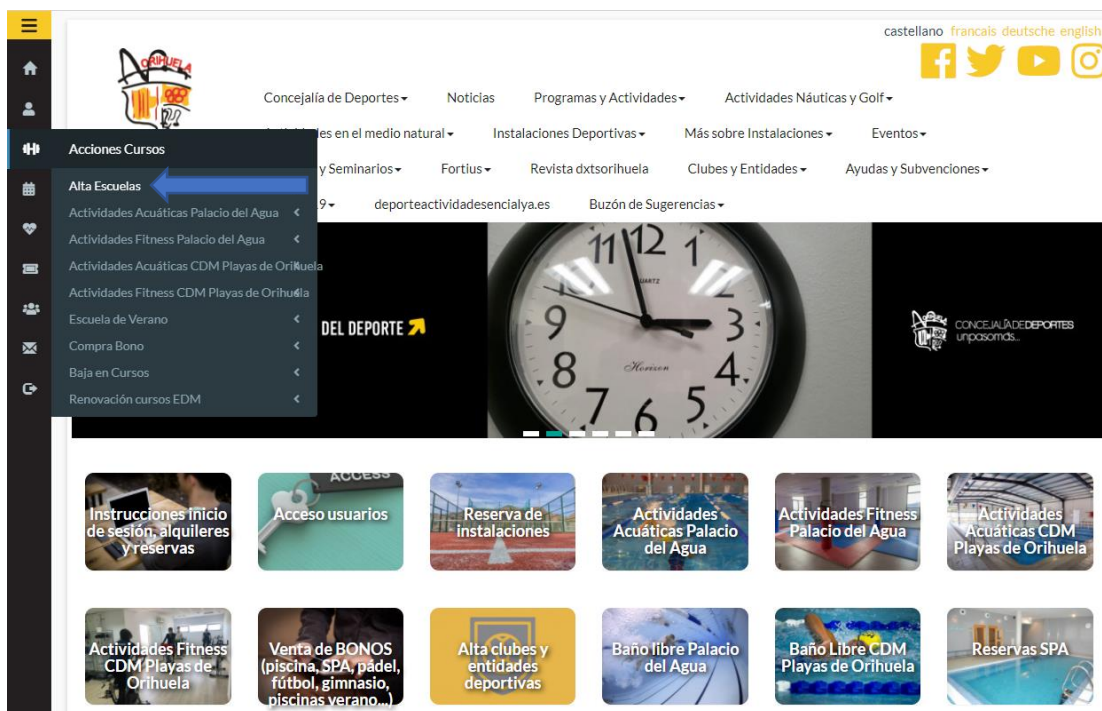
castellano francais deutsche english

ORIHUELA

Concejalía de Deportes ▾ Noticias Programas y Actividades ▾ Actividades Náuticas y Golf ▾

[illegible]des en el medio natural ▾ Instalaciones Deportivas ▾ Más sobre Instalaciones ▾ Eventos ▾

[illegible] y Seminarios ▾ Fortius ▾ Revista dxtsorihuela Clubes y Entidades ▾ Ayudas y Subvenciones ▾

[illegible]9 ▾ deporteactividadesencialya.es Buzón de Sugerencias ▾

Acciones Cursos

Alta Escuelas

Actividades Acuáticas Palacio del Agua

Actividades Fitness Palacio del Agua

Actividades Acuáticas CDM Playas de Orihuela

Actividades Fitness CDM Playas de Orihuela

Escuela de Verano

Compra Bono

Baja en Cursos

Renovación cursos EDM

DEL DEPORTE

QUARTZ

Horizon

CONCEJALÍA DE DEPORTES unpasomás...

Instrucciones inicio de sesión, alquileres y reservas

ACCESS

Acceso usuarios

Reserva de instalaciones

Actividades Acuáticas Palacio del Agua

Actividades Fitness Palacio del Agua

Actividades Acuáticas CDM Playas de Orihuela

Actividades Fitness CDM Playas de Orihuela

Venta de BONOS (piscina, SPA, pádel, fútbol, gimnasio, piscinas verano...)

Alta clubes y entidades deportivas

Baño libre Palacio del Agua

Baño Libre CDM Playas de Orihuela

Reservas SPA